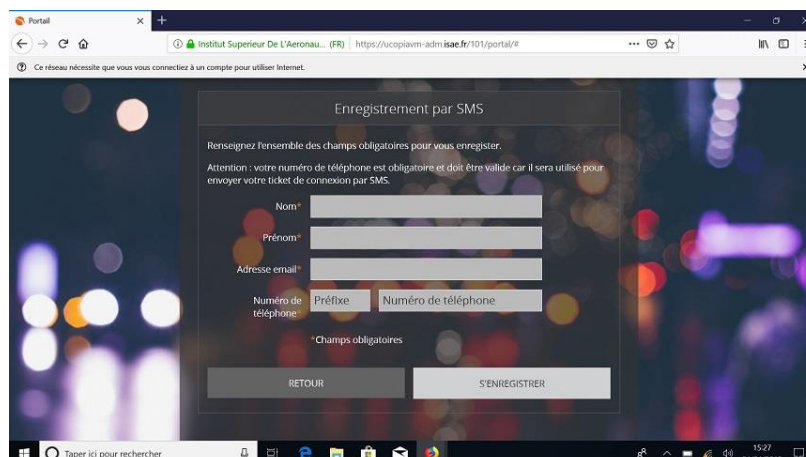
Portail

Institut Superieur De L'Aeronau... (FR) https://ucopiavm-adm.isae.fr/101/portal/#

Ce réseau nécessite que vous vous connectiez à un compte pour utiliser Internet.

Enregistrement par SMS

Renseignez l'ensemble des champs obligatoires pour vous enregister.

Attention : votre numéro de téléphone est obligatoire et doit être valide car il sera utilisé pour envoyer votre ticket de connexion par SMS.

Nom*

Prénom*

Adresse email*

Numéro de téléphone* Préfixe Numéro de téléphone

*Champs obligatoires

RETOUR

S'ENREGISTRER

Taper ici pour rechercher

15:27